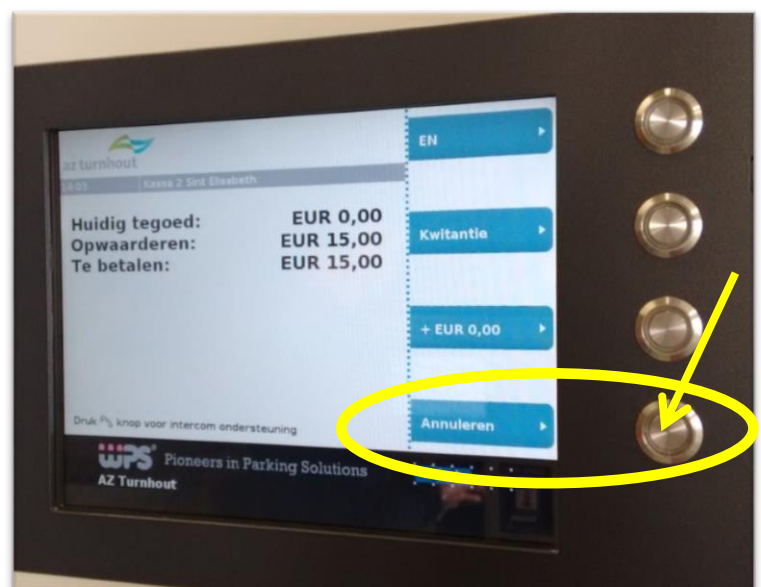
az turnhout
14:03 Kassa 2 Sint Elisabeth

Huidig tegoed: EUR 0,00
Opwaarderen: EUR 15,00
Te betalen: EUR 15,00

EN

Kwitantie

+ EUR 0,00

Annuleren

Druk knop voor intercom ondersteuning

WPS Pioneers in Parking Solutions
AZ Turnhout